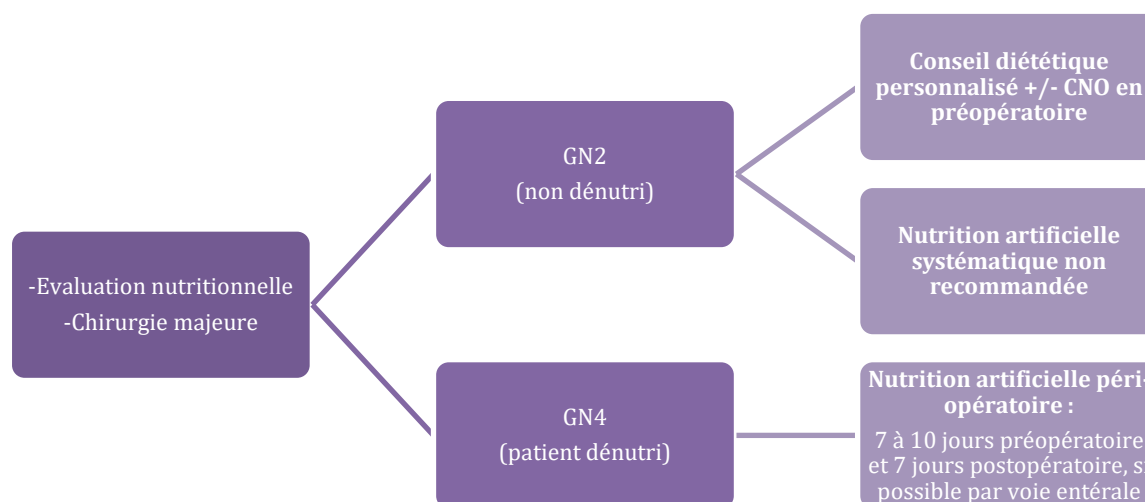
-Evaluation nutritionnelle
-Chirurgie majeure

GN2
(non dénutri)

Conseil diététique personnalisé +/- CNO en préopératoire

Nutrition artificielle systématique non recommandée

GN4
(patient dénutri)

Nutrition artificielle péri-opératoire :

7 à 10 jours préopératoire et 7 jours postopératoire, si possible par voie entérale